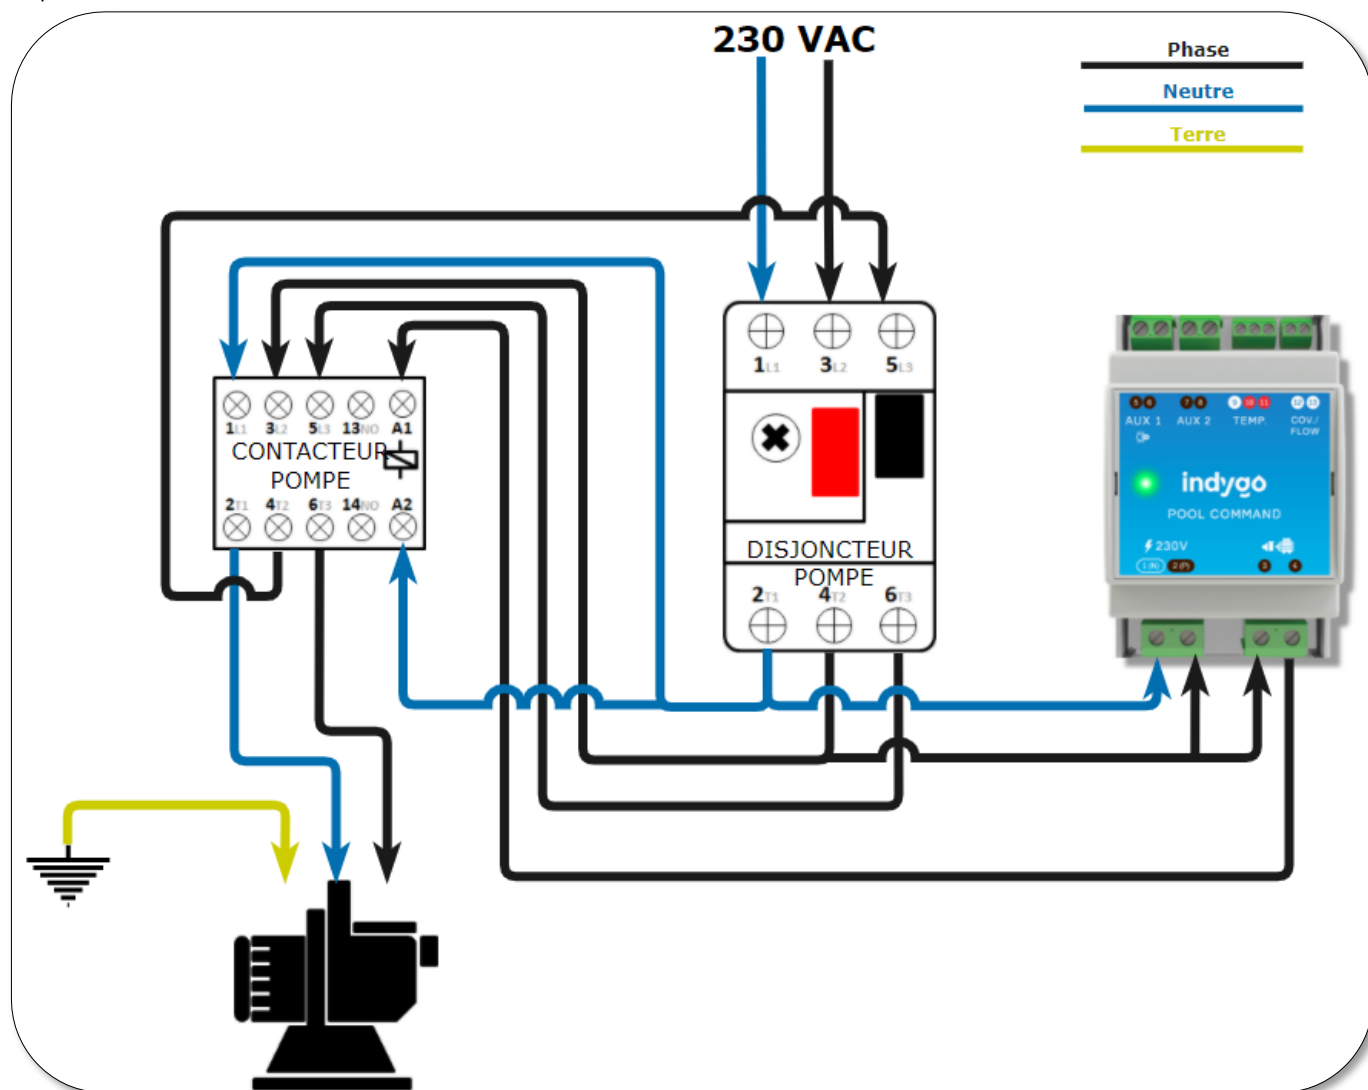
230 VAC

Phase
Neutre
Terre

1L1 3L2 5L3 13NO A1
CONTACTEUR
POMPE
2T1 4T2 6T3 14NO A2

1L1 3L2 5L3
DISJONCTEUR
POMPE
2T1 4T2 6T3

5 6 7 8 9 10 11 12 13
AUX 1 AUX 2 TEMP. COV./FLOW
indygo
POOL COMMAND
230V
1 (N) 2 (P) 3 4